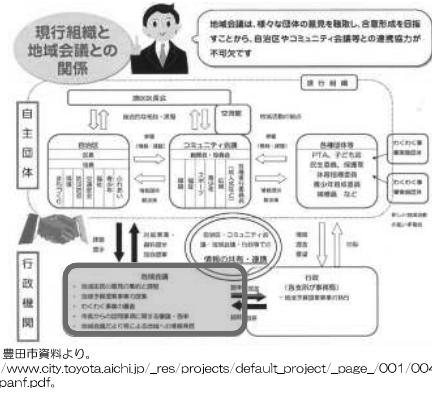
現行組織と地域会議との関係

地域会議は、様々な団体の意見を聴取し、合意形成を目指すことから、自治区やコミュニティ会議等との連携協力が不可欠です

現行組織

自主団体

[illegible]

交流館

自治区

区長

コミュニティ会議

各種団体等
PTA、子ども会
民生委員、保護司
体育指導委員
青少年健全委員
消防団 など

わくわく事業団体

わくわく事業団体

新しい地域活動の担い手組織

自治区・コミュニティ会議・地域会議・行政等での
情報の共有・連携

行政機関

地域会議
・地域住民の意見の集約と調整
・地域予算提案事業の提案
・わくわく事業の審査
・市長からの諮問事項に関する審議・答申
・地域会議の自主的な地域づくりの推進・実施

行政
（各支所・事務所）
・地域予算提案事業の執行

豊田市資料より。
/www.city.toyota.aichi.jp/_res/projects/default_project/_page_/001/004
panf.pdf。